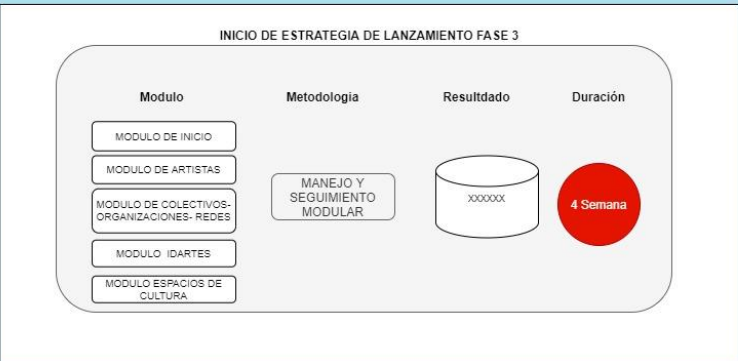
INICIO DE ESTRATEGIA DE LANZAMIENTO FASE 3

Modulo

MODULO DE INICIO

MODULO DE ARTISTAS

MODULO DE COLECTIVOS-ORGANIZACIONES- REDES

MODULO IDARTES

MODULO ESPACIOS DE CULTURA

Metodologia

MANEJO Y SEGUIMIENTO MODULAR

Resultdado

XXXXXX

Duración

4 Semana